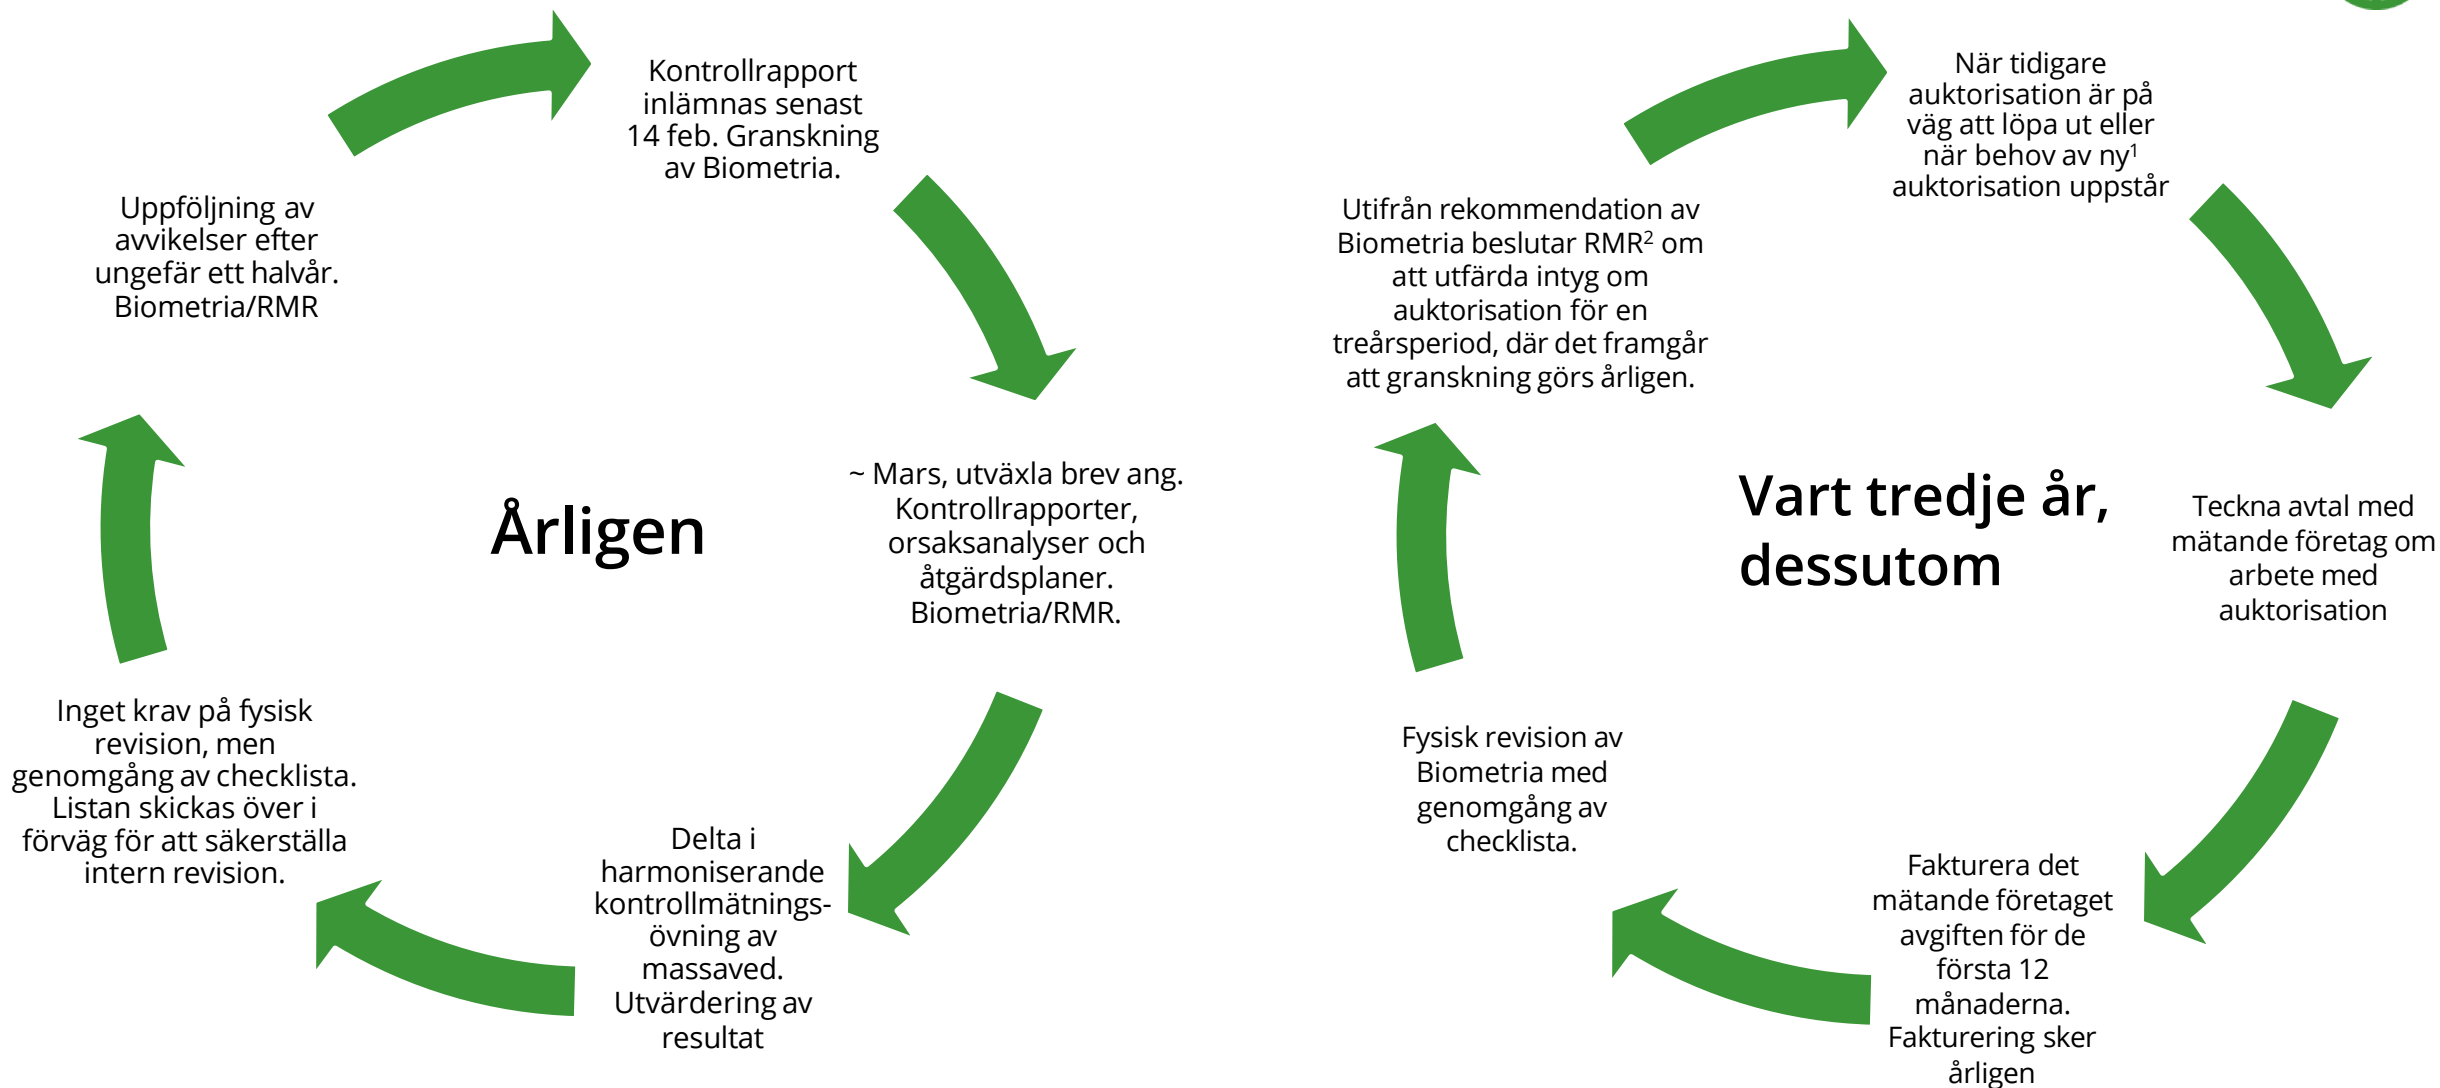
Kontrollrapport inlämnas senast 14 feb. Granskning av Biometria.

~ Mars, utväxla brev ang. Kontrollrapporter, orsaksanalyser och åtgärdsplaner. Biometria/RMR.

Delta i harmoniserande kontrollmätningsövning av massaved. Utvärdering av resultat

Inget krav på fysisk revision, men genomgång av checklista. Listan skickas över i förväg för att säkerställa intern revision.

Uppföljning av avvikelser efter ungefär ett halvår. Biometria/RMR

Årligen

När tidigare auktorisation är på väg att löpa ut eller när behov av ny$^1$ auktorisation uppstår

Teckna avtal med mätande företag om arbete med auktorisation

Fakturera det mätande företaget avgiften för de första 12 månaderna. Fakturering sker årligen

Fysisk revision av Biometria med genomgång av checklista.

Utifrån rekommendation av Biometria beslutar RMR$^2$ om att utfärda intyg om auktorisation för en treårsperiod, där det framgår att granskning görs årligen.

Vart tredje år, dessutom